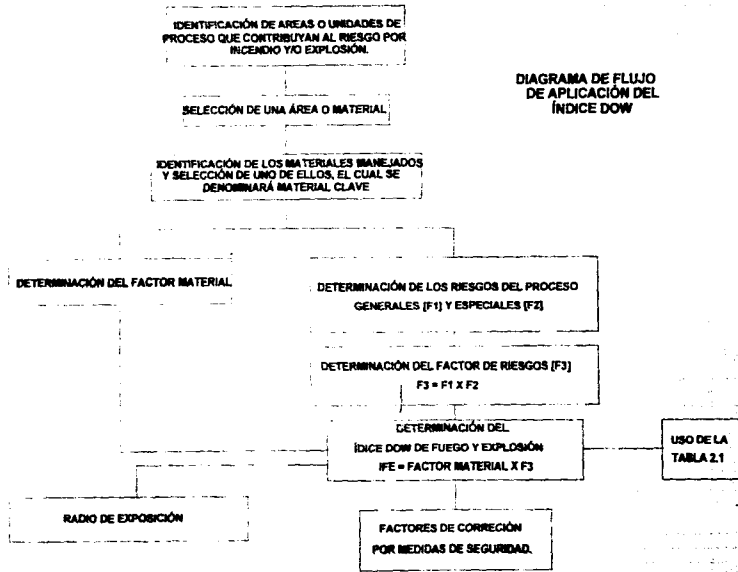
IDENTIFICACIÓN DE AREAS O UNIDADES DE PROCESO QUE CONTRIBUYAN AL RIESGO POR INCENDIO Y/O EXPLOSIÓN.

DIAGRAMA DE FLUJO DE APLICACIÓN DEL ÍNDICE DOW

SELECCIÓN DE UNA ÁREA O MATERIAL

IDENTIFICACIÓN DE LOS MATERIALES MANEJADOS Y SELECCIÓN DE UNO DE ELLOS, EL CUAL SE DENOMINARÁ MATERIAL CLAVE

DETERMINACIÓN DEL FACTOR MATERIAL

DETERMINACIÓN DE LOS RIESGOS DEL PROCESO GENERALES [F1] Y ESPECIALES [F2]

DETERMINACIÓN DEL FACTOR DE RIESGOS [F3]
F3 = F1 X F2

DETERMINACIÓN DEL ÍDICE DOW DE FUEGO Y EXPLOSIÓN
IFE = FACTOR MATERIAL X F3

USO DE LA TABLA 2.1

RADIO DE EXPOSICIÓN

FACTORES DE CORRECIÓN POR MEDIDAS DE SEGURIDAD.